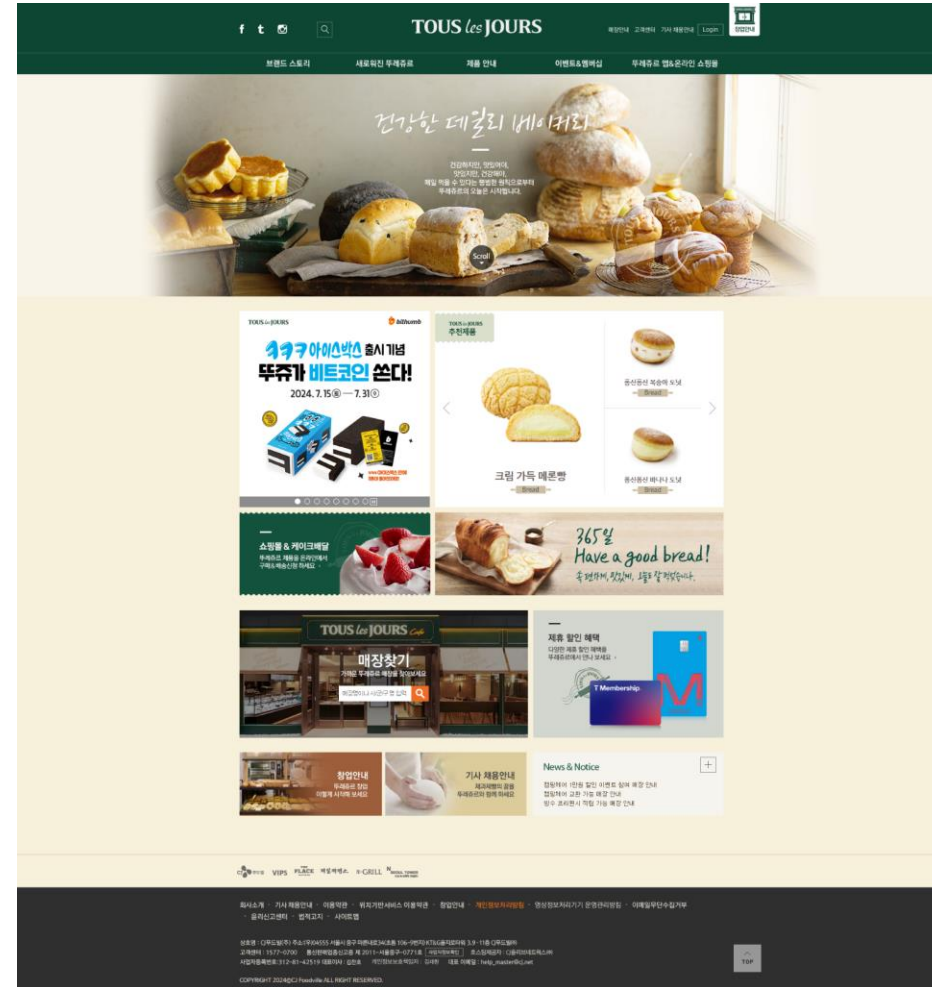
f t

TOUS les JOURS

매장안내 고객센터 기사 채용안내 Login

창업안내

브랜드 스토리 새로워진 뚜쥬르 제품 안내 이벤트&멤버십 뚜레쥬르 앱&온라인 쇼핑몰

건강한 데일리 베이커리

건강하지만, 맛있어야,
맛있지만, 건강해야,
매일 먹을 수 있다는 평범한 원칙으로부터
뚜레쥬르의 오늘은 시작됩니다.

Scroll

TOUS les JOURS bithumb

ㅋㅋㅋ아이스박스 출시 기념
뚜쥬가 비트코인 쏜다!
2024. 7. 15(월) — 7. 31(수)

TOUS les JOURS
추천제품

크림 가득 메론빵
Bread

몽실몽실 복숭아 도넛
Bread

몽실몽실 바닐라 도넛
Bread

쇼핑몰 & 케이크배달
뚜레쥬르 제품을 온라인에서
구매&배송신청 하세요

365일
Have a good bread!
좋은 재료, 정성, 그리고 건강합니다.

TOUS les JOURS Cafe

매장찾기
가까운 뚜레쥬르 매장을 찾아보세요

제휴 할인 혜택
다양한 제휴 할인 혜택을
뚜레쥬르에서 만나 보세요

T Membership

창업안내
뚜레쥬르 창업
이젠에 시작해 보세요

기사 채용안내
제과제빵의 꿈을
뚜레쥬르와 함께 하세요

News & Notice
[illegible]
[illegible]
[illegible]

VIPS PLACE 계절밥상 N-GRILL N SEOUL TOWER

회사소개 · 기사 채용안내 · 이용약관 · 위치기반서비스 이용약관 · 창업안내 · 개인정보처리방침 · 영상정보처리기기 운영관리방침 · 이메일무단수집거부 · 윤리신고센터 · 법적고지 · 사이트맵

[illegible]

TOP

COPYRIGHT 2024@CJ Foodville ALL RIGHT RESERVED.